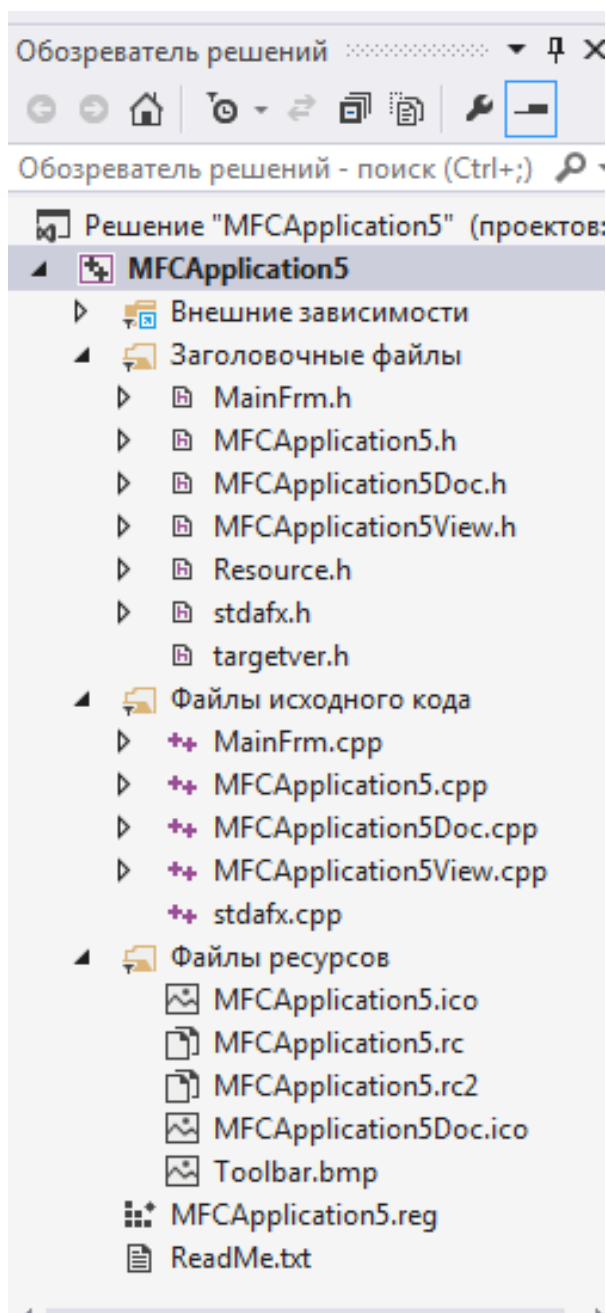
Обозреватель решений

Обозреватель решений - поиск (Ctrl+;)

Решение "MFCApplication5" (проектов:
MFCApplication5
Внешние зависимости
Заголовочные файлы
MainFrm.h
MFCApplication5.h
MFCApplication5Doc.h
MFCApplication5View.h
Resource.h
stdafx.h
targetver.h
Файлы исходного кода
MainFrm.cpp
MFCApplication5.cpp
MFCApplication5Doc.cpp
MFCApplication5View.cpp
stdafx.cpp
Файлы ресурсов
MFCApplication5.ico
MFCApplication5.rc
MFCApplication5.rc2
MFCApplication5Doc.ico
Toolbar.bmp
MFCApplication5.reg
ReadMe.txt